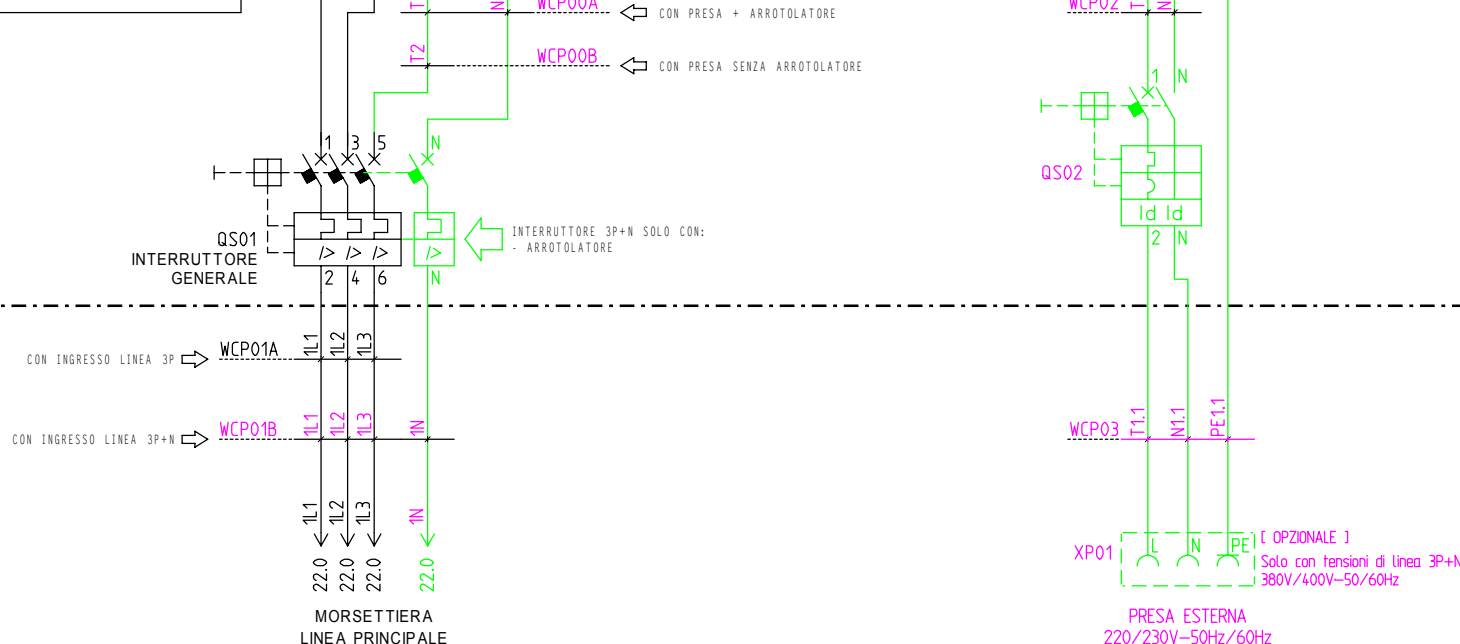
T1 N WCP00A CON PRESA + ARROTOLATORE

T2 WCP00B CON PRESA SENZA ARROTOLATORE

1 3 5 N

QS01
INTERRUTTORE
GENERALE

2 4 6 N

INTERRUTTORE 3P+N SOLO CON:
- ARROTOLATORE

CON INGRESSO LINEA 3P WCP01A 1L1 1L2 1L3

CON INGRESSO LINEA 3P+N WCP01B 1L1 1L2 1L3 1N

1L1 1L2 1L3 1N

22.0 22.0 22.0 22.0

MORSETTIERA
LINEA PRINCIPALE

WCP02 T1 N

1 N

QS02

Id Id

2 N

WCP03 T1.1 N1.1 PE1.1

XP01 L N PE

[ OPZIONALE ]
Solo con tensioni di linea 3P+N
380V/400V–50/60Hz

PRESA ESTERNA
220/230V–50Hz/60Hz